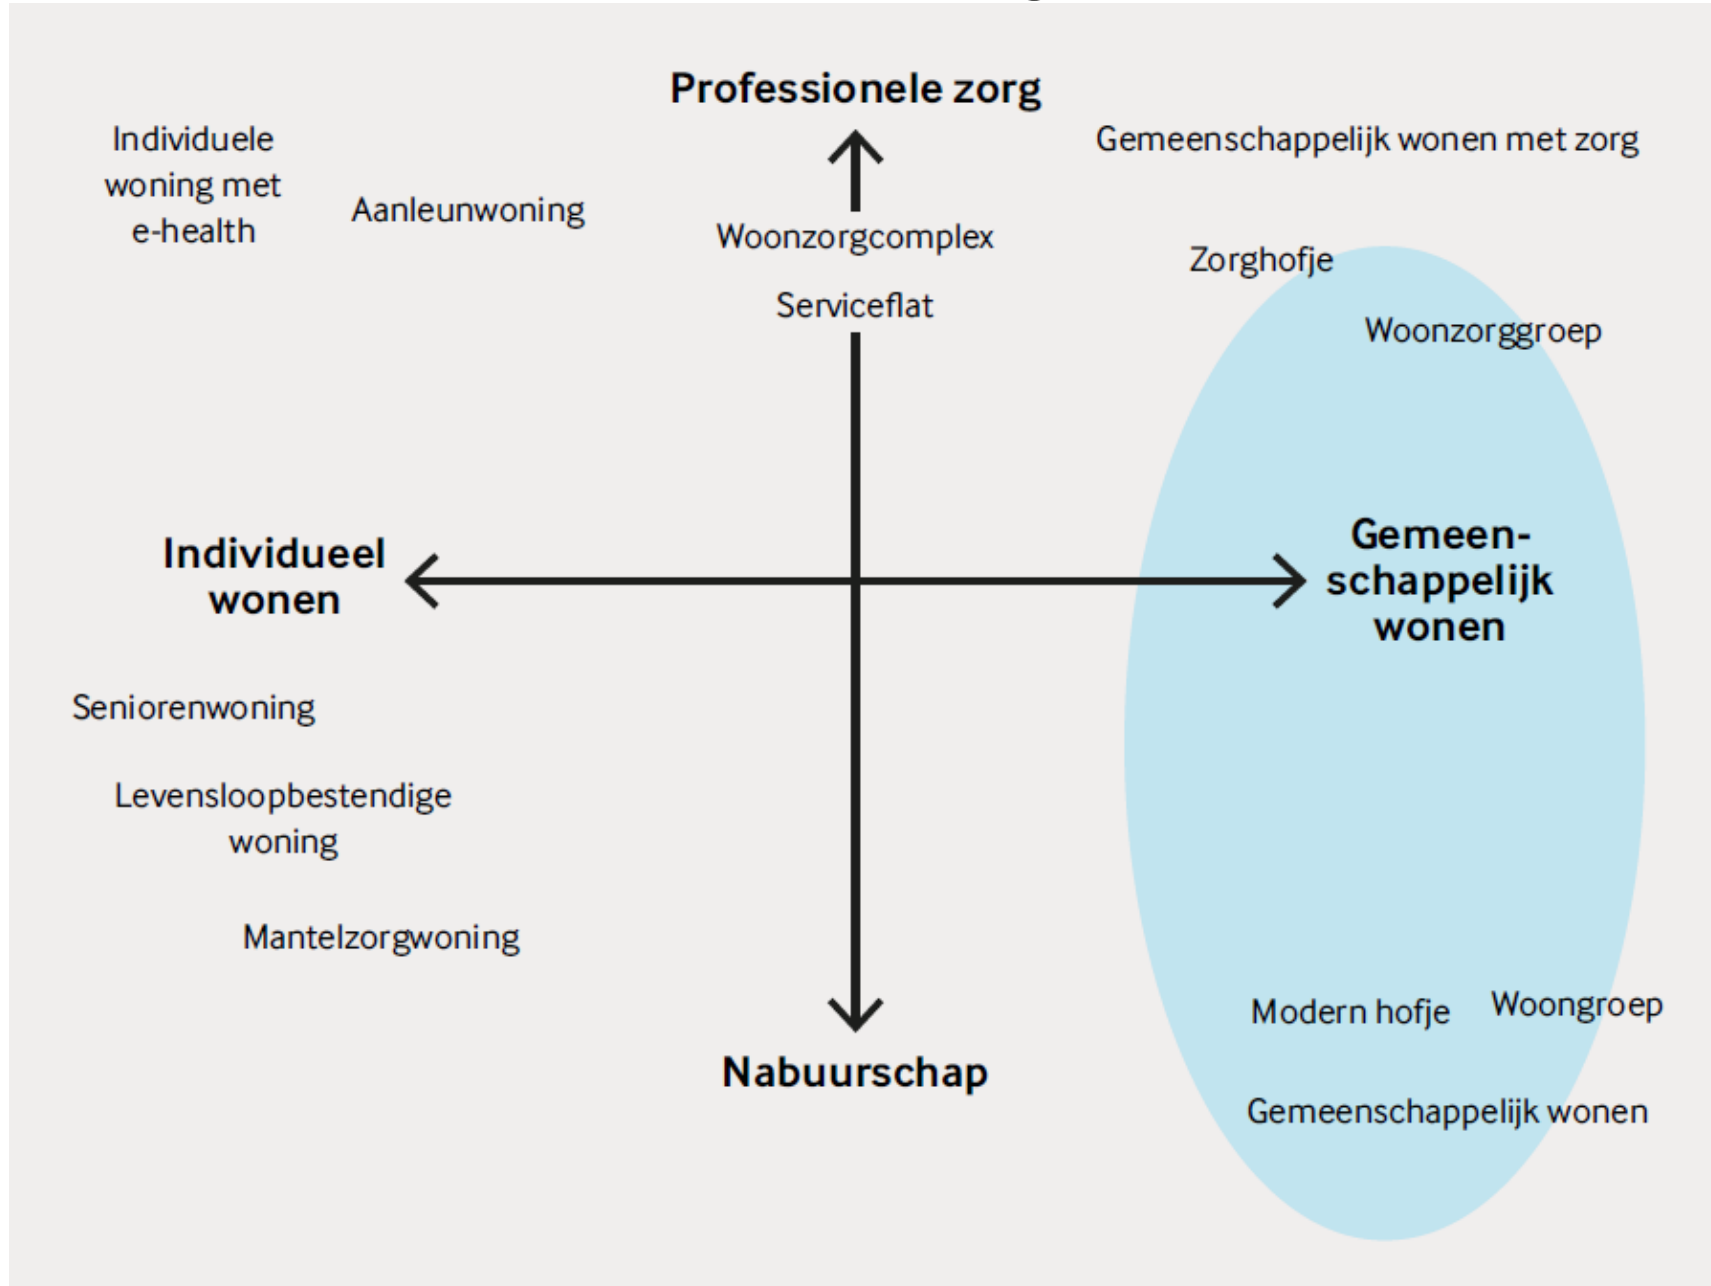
Professionele zorg

Individuele woning met e-health

Aanleunwoning

Woonzorgcomplex

Serviceflat

Gemeenschappelijk wonen met zorg

Zorghofje

Woonzorggroep

Individueel wonen

Gemeenschappelijk wonen

Seniorenwoning

Levensloopbestendige woning

Mantelzorgwoning

Modern hofje

Woongroep

Nabuurschap

Gemeenschappelijk wonen